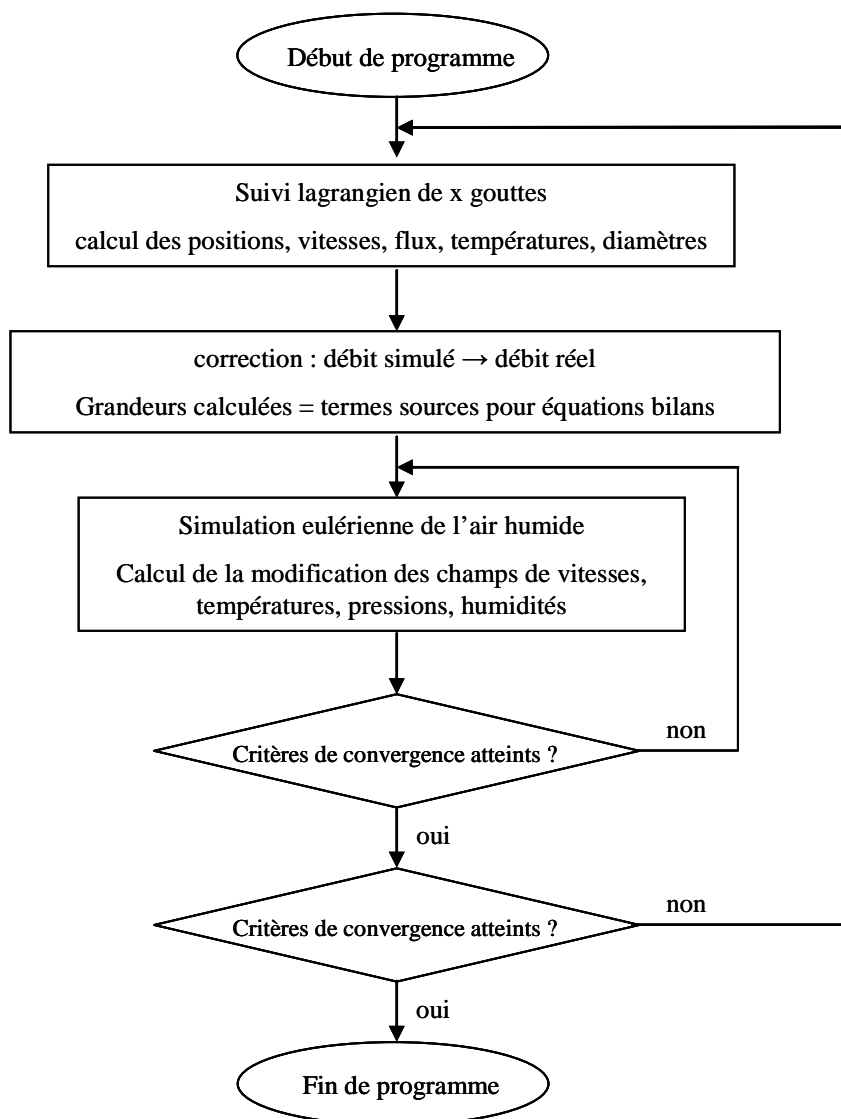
Début de programme

Suivi lagrangien de x gouttes

calcul des positions, vitesses, flux, températures, diamètres

correction : débit simulé → débit réel

Grandeurs calculées = termes sources pour équations bilans

Simulation eulérienne de l'air humide

Calcul de la modification des champs de vitesses, températures, pressions, humidités

Critères de convergence atteints ?

non

oui

Critères de convergence atteints ?

non

oui

Fin de programme